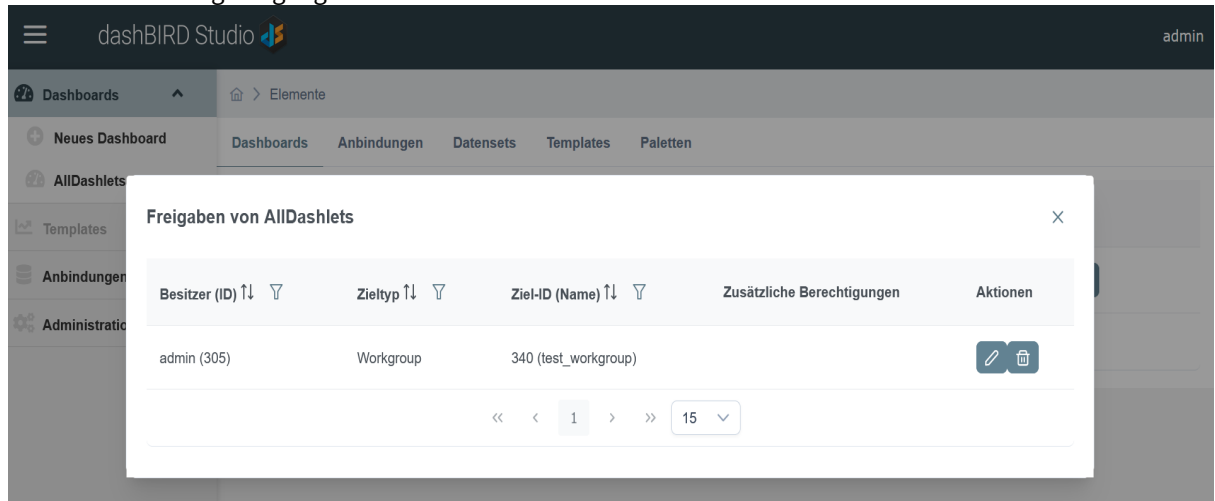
dashBIRD Studio

admin

Dashboards

Neues Dashboard

AllDashlets

Templates

Anbindungen

Administratio

Elemente

Dashboards Anbindungen Datensets Templates Paletten

Freigaben von AllDashlets

×

| Besitzer (ID) | Zieltyp | Ziel-ID (Name) | Zusätzliche Berechtigungen | Aktionen |
|---|---|---|---|---|
| admin (305) | Workgroup | 340 (test_workgroup) | | |

« ‹ 1 › » 15